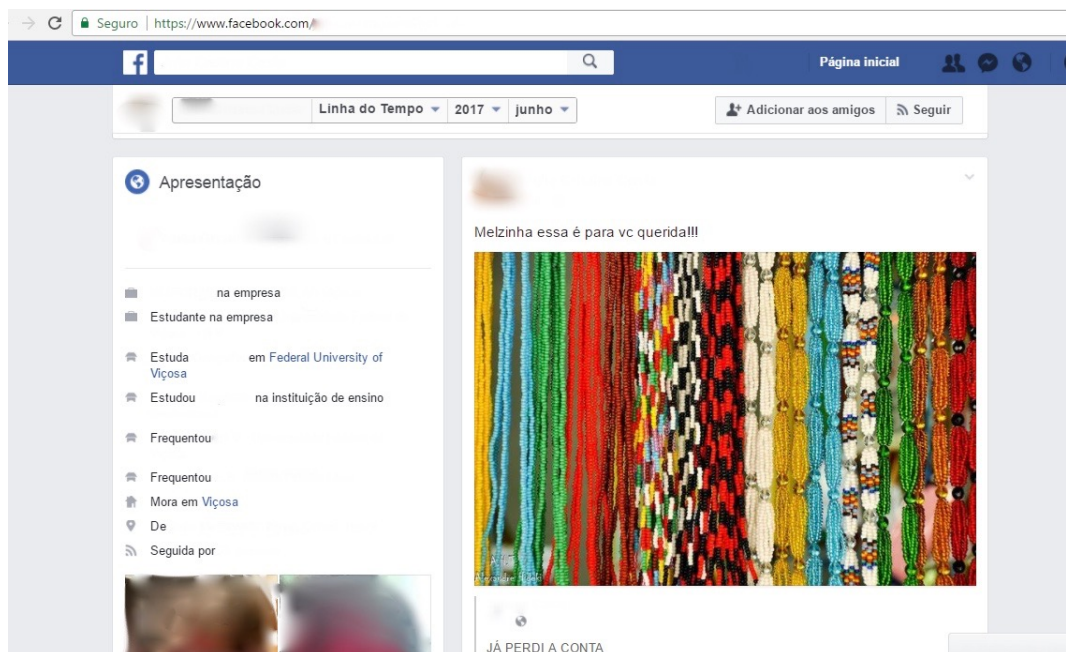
Seguro | https://www.facebook.com/

Página inicial

Linha do Tempo 2017 junho

Adicionar aos amigos Seguir

Apresentação

na empresa
Estudante na empresa
Estuda em Federal University of Viçosa
Estudou na instituição de ensino
Frequentou
Frequentou
Mora em Viçosa
De
Seguida por

Melzinha essa é para vc querida!!!

JÁ PERDI A CONTA